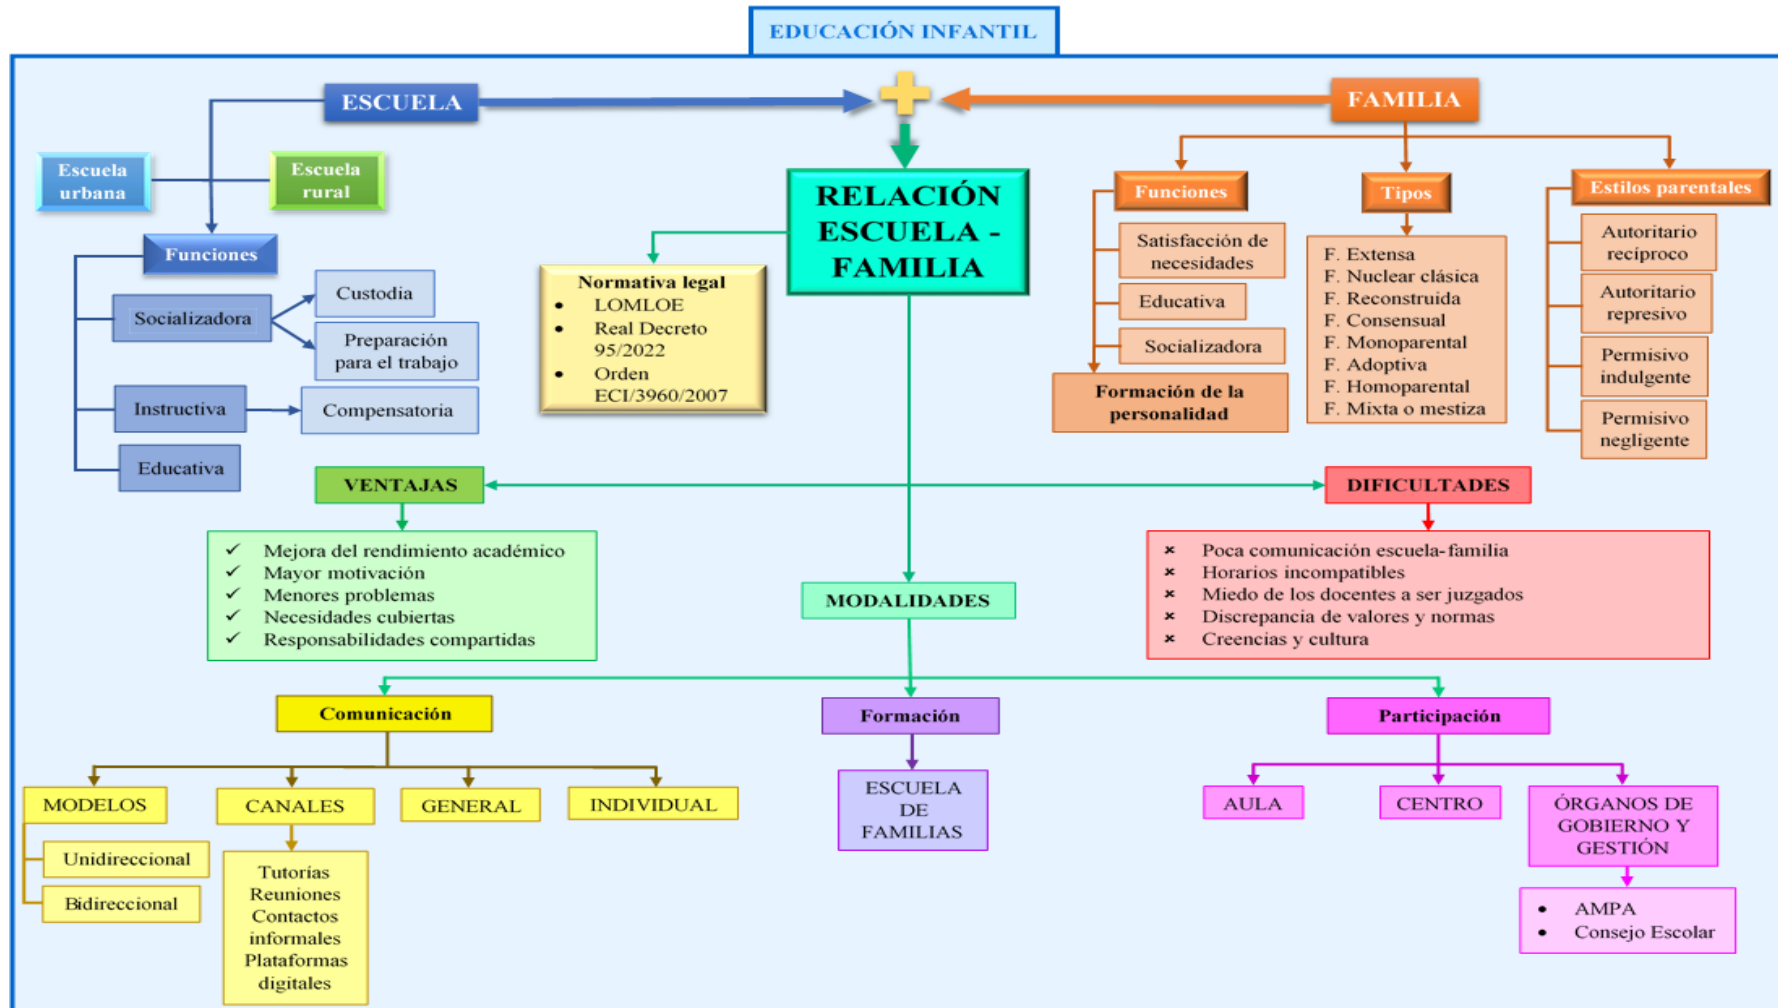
EDUCACIÓN INFANTIL

ESCUELA

FAMILIA

Escuela urbana

Escuela rural

Funciones

Socializadora

Custodia

Preparación para el trabajo

Instructiva

Compensatoria

Educativa

RELACIÓN ESCUELA - FAMILIA

Normativa legal
• LOMLOE
• Real Decreto 95/2022
• Orden ECI/3960/2007

Funciones

Satisfacción de necesidades

Educativa

Socializadora

Formación de la personalidad

Tipos

F. Extensa
F. Nuclear clásica
F. Reconstruida
F. Consensual
F. Monoparental
F. Adoptiva
F. Homoparental
F. Mixta o mestiza

Estilos parentales

Autoritario recíproco

Autoritario represivo

Permisivo indulgente

Permisivo negligente

VENTAJAS

✓ Mejora del rendimiento académico
✓ Mayor motivación
✓ Menores problemas
✓ Necesidades cubiertas
✓ Responsabilidades compartidas

DIFICULTADES

× Poca comunicación escuela-familia
× Horarios incompatibles
× Miedo de los docentes a ser juzgados
× Discrepancia de valores y normas
× Creencias y cultura

MODALIDADES

Comunicación

MODELOS

Unidireccional

Bidireccional

CANALES

Tutorías Reuniones Contactos informales Plataformas digitales

GENERAL

INDIVIDUAL

Formación

ESCUELA DE FAMILIAS

Participación

AULA

CENTRO

ÓRGANOS DE GOBIERNO Y GESTIÓN

• AMPA
• Consejo Escolar